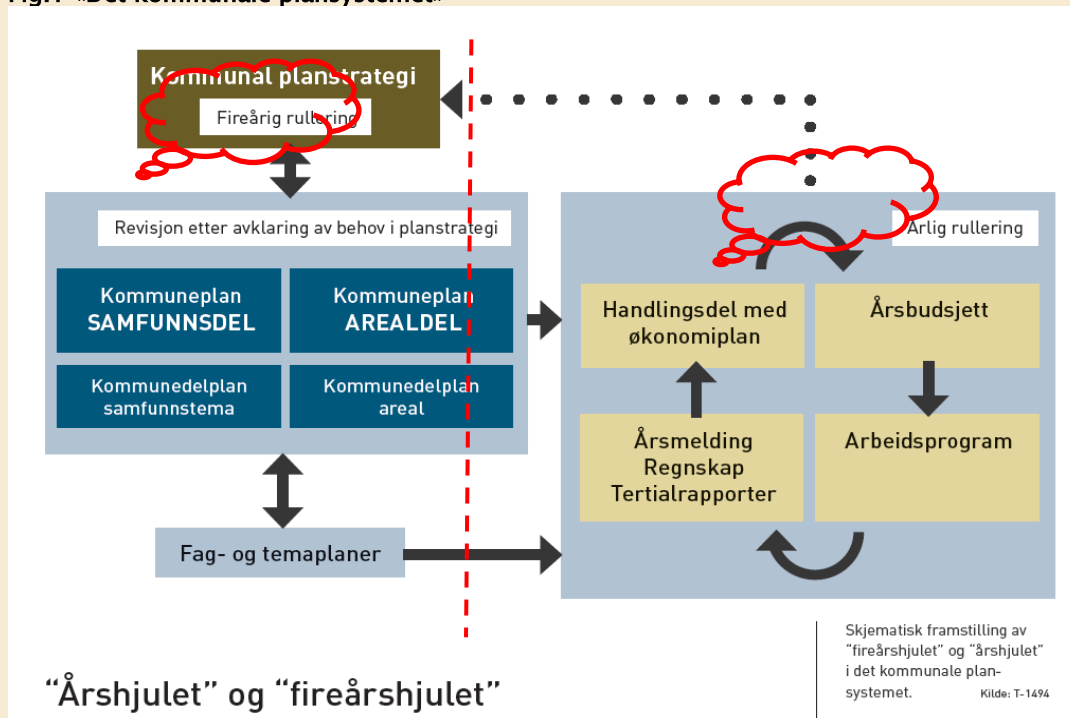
Fig.1 «Det kommunale plansystemet»

Kommunal planstrategi

Fireårig rullering

Revisjon etter avklaring av behov i planstrategi

Kommuneplan SAMFUNNSDEL

Kommuneplan AREALDEL

Kommunedelplan samfunnstema

Kommunedelplan areal

Fag- og temaplaner

Årlig rullering

Handlingsdel med økonomiplan

Årsbudsjett

Årsmelding Regnskap Tertialrapporter

Arbeidsprogram

"Årshjulet" og "fireårshjulet"

Skjematisk framstilling av "fireårshjulet" og "årshjulet" i det kommunale plansystemet.

Kilde: T-1494